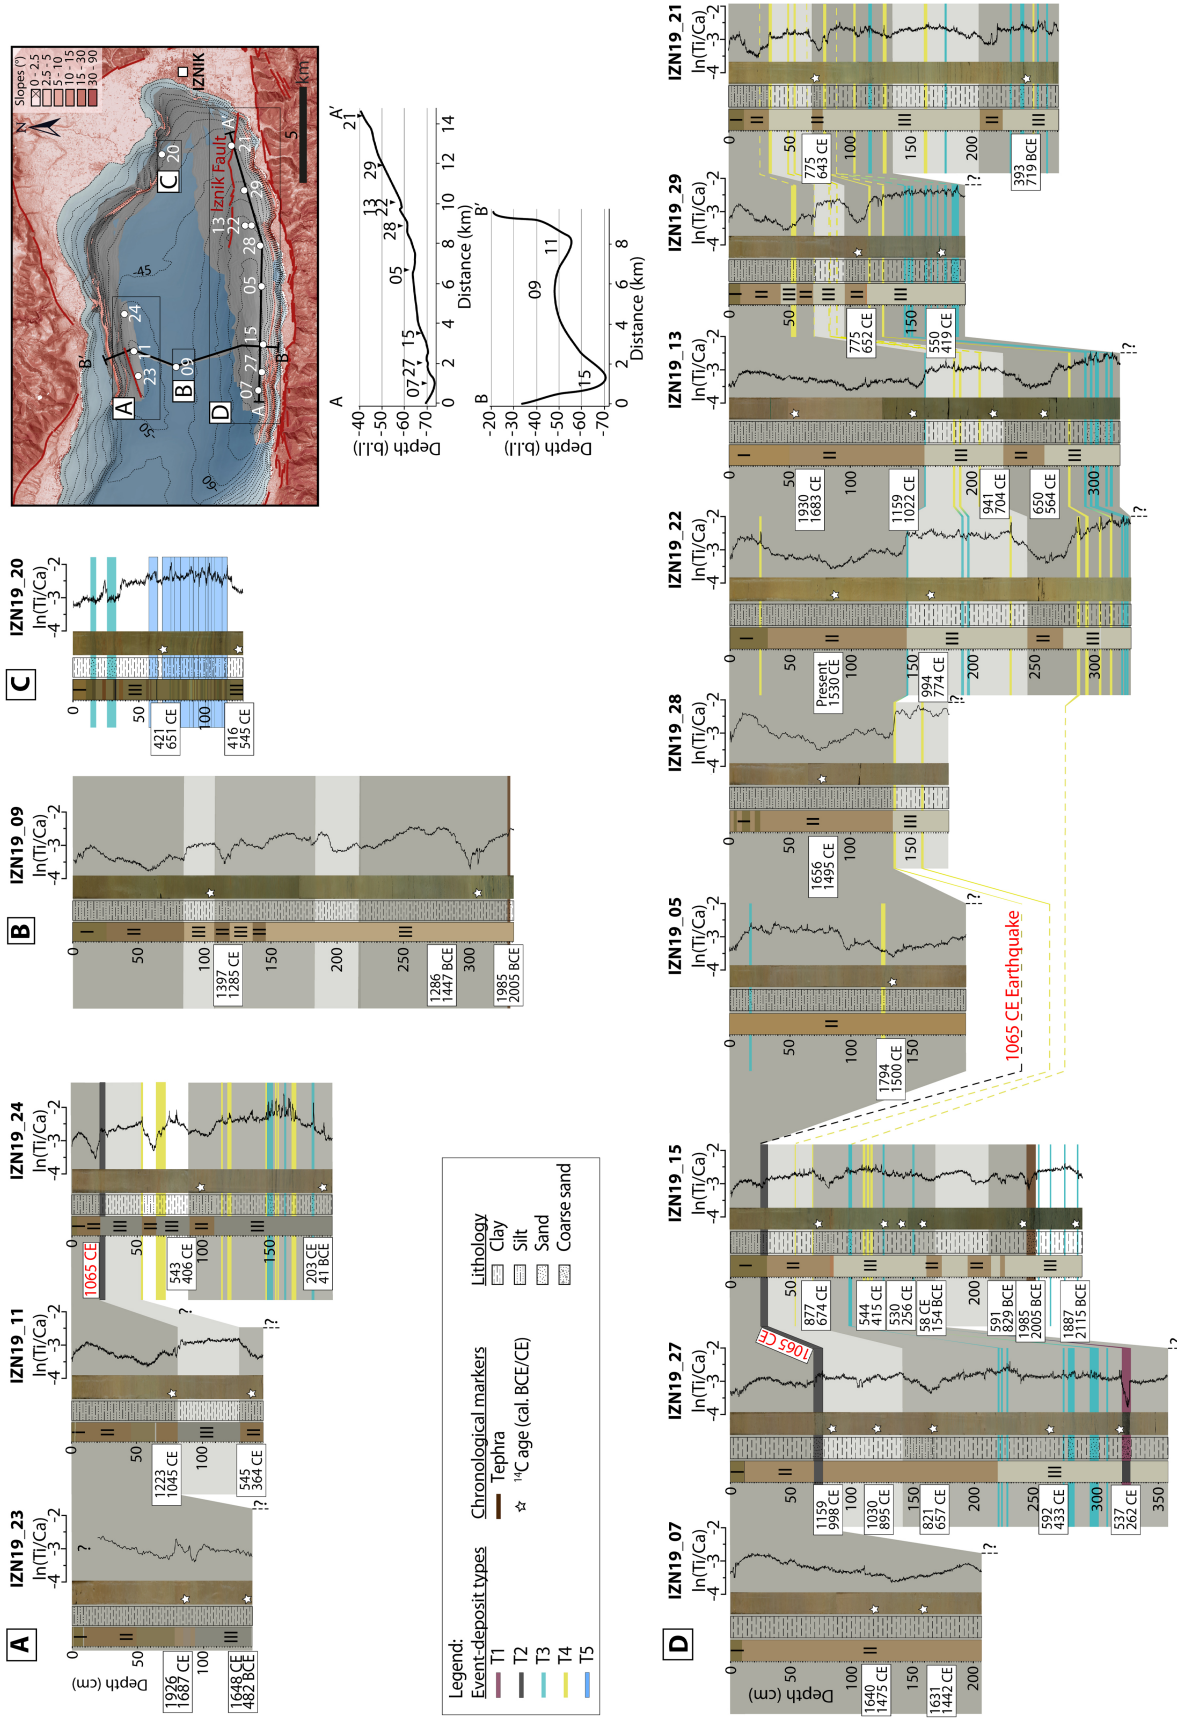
A

IZN19_23
ln(Ti/Ca)
-4 -3 -2
?
I
II
III
Depth (cm)
50
100
1926
1687 CE
1648 CE
482 BCE

IZN19_11
ln(Ti/Ca)
-4 -3 -2
0
50
100
I
II
III
1223
1045 CE
545
364 CE
?

IZN19_24
ln(Ti/Ca)
-4 -3 -2
0
1065 CE
50
100
150
I
II
III
543
406 CE
203 CE
41 BCE
?

B

IZN19_09
ln(Ti/Ca)
-4 -3 -2
0
50
100
150
200
250
300
I
II
III
1397
1285 CE
1286
1447 BCE
1985
2005 BCE

C

IZN19_20
ln(Ti/Ca)
-4 -3 -2
0
50
100
III
421
651 CE
416
545 CE

Slopes (°)
0 - 2.5
2.5 - 5
5 - 10
10 - 15
15 - 30
30 - 90
N
IZNIK
Iznik Fault
5 km
A
B
C
D
B'
A'
23 11 24 09 07 27 15 05 28 22 13 29 21 20
-45
-50
-60

A A'
Depth (b.l.l.)
-40 -50 -60 -70
0 2 4 6 8 10 12 14
Distance (km)
07 27 15 05 28 22 13 29 21

B B'
Depth (b.l.l.)
-20 -30 -40 -50 -60 -70
0 2 4 6 8
Distance (km)
15 09 11

Legend:
Event-deposit types
T1
T2
T3
T4
T5
Chronological markers
Tephra
$^{14}$C age (cal. BCE/CE)
Lithology
Clay
Silt
Sand
Coarse sand

D

IZN19_07
ln(Ti/Ca)
-4 -3 -2
Depth (cm)
50
100
150
200
I
II
1640
1475 CE
1631
1442 CE
?

IZN19_27
ln(Ti/Ca)
-4 -3 -2
0
50
100
150
200
250
300
350
I
II
III
1065 CE
1159
998 CE
1030
895 CE
821
657 CE
592
433 CE
537
262 CE
?

IZN19_15
ln(Ti/Ca)
-4 -3 -2
0
50
100
150
200
I
II
III
877
674 CE
544
415 CE
530
256 CE
58 CE
154 BCE
591
829 BCE
1985
2005 BCE
1887
2115 BCE

IZN19_05
ln(Ti/Ca)
-4 -3 -2
0
50
100
150
II
1794
1500 CE
1065 CE Earthquake
?

IZN19_28
ln(Ti/Ca)
-4 -3 -2
0
50
100
150
I
II
III
1656
1495 CE
?

IZN19_22
ln(Ti/Ca)
-4 -3 -2
0
50
100
150
200
250
300
I
II
III
Present
1530 CE
994
774 CE
?

IZN19_13
ln(Ti/Ca)
-4 -3 -2
0
50
100
150
200
250
300
I
II
III
1930
1683 CE
1159
1022 CE
941
704 CE
650
564 CE
?

IZN19_29
ln(Ti/Ca)
-4 -3 -2
0
50
100
150
II
III
775
652 CE
550
419 CE
?

IZN19_21
ln(Ti/Ca)
-4 -3 -2
0
50
100
150
200
I
II
III
775
643 CE
393
719 BCE